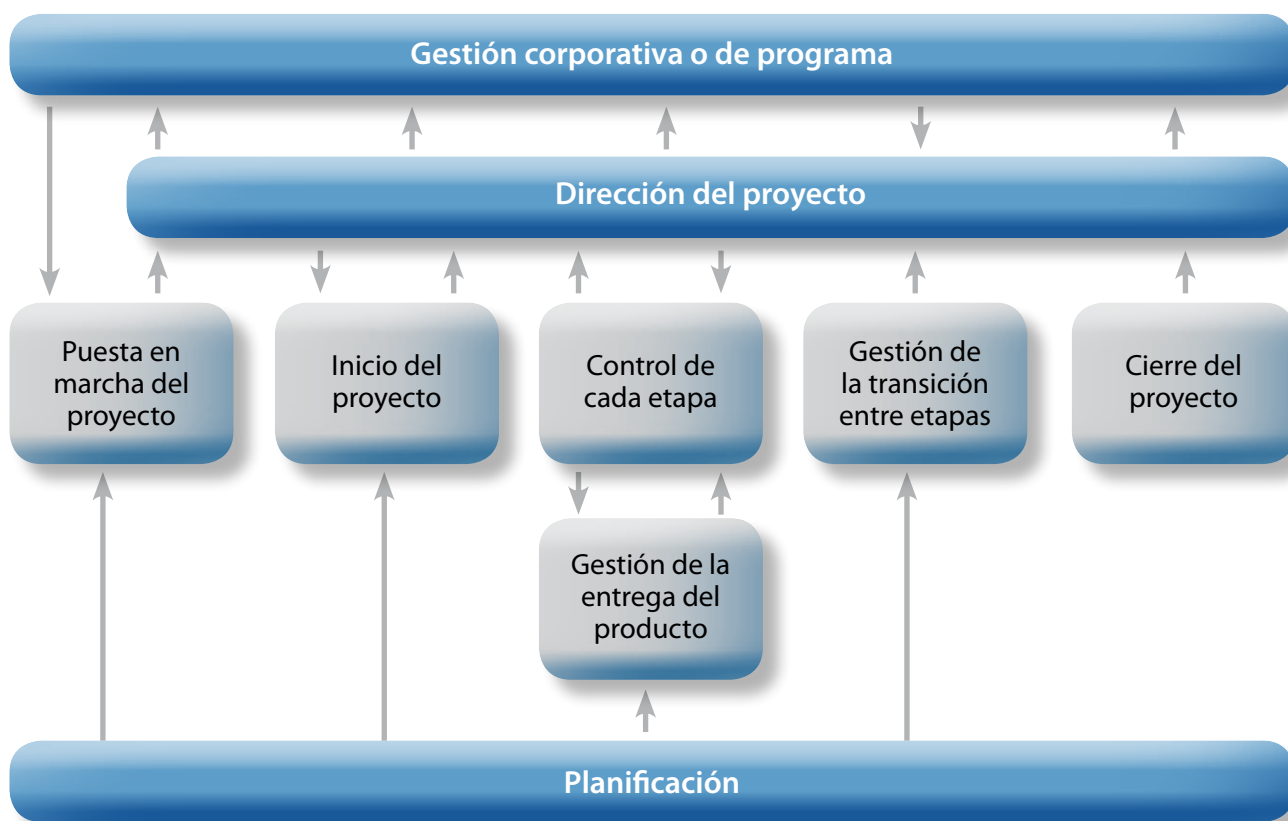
Gestión corporativa o de programa

Dirección del proyecto

Puesta en marcha del proyecto

Inicio del proyecto

Control de cada etapa

Gestión de la transición entre etapas

Cierre del proyecto

Gestión de la entrega del producto

Planificación